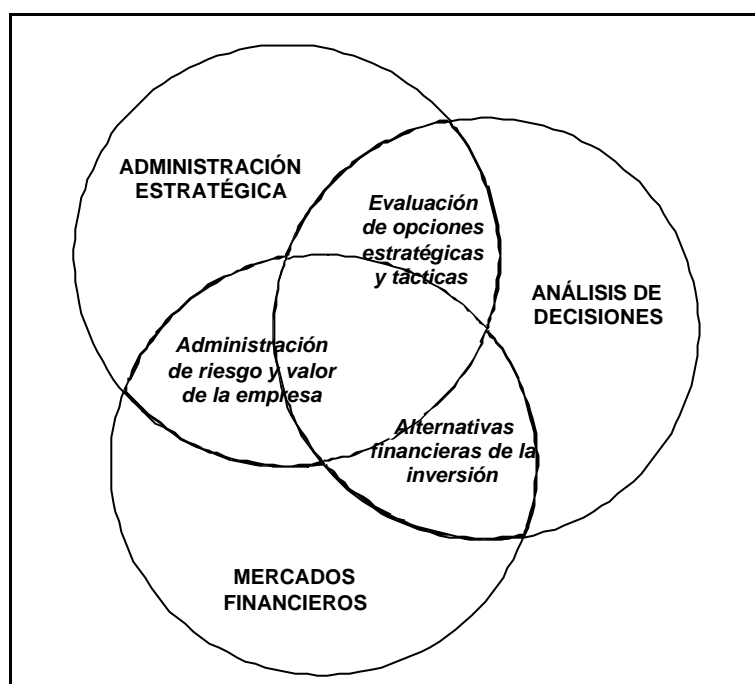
ADMINISTRACIÓN ESTRATÉGICA

Evaluación de opciones estratégicas y tacticas

ANÁLISIS DE DECISIONES

Administración de riesgo y valor de la empresa

Alternativas financieras de la inversión

MERCADOS FINANCIEROS